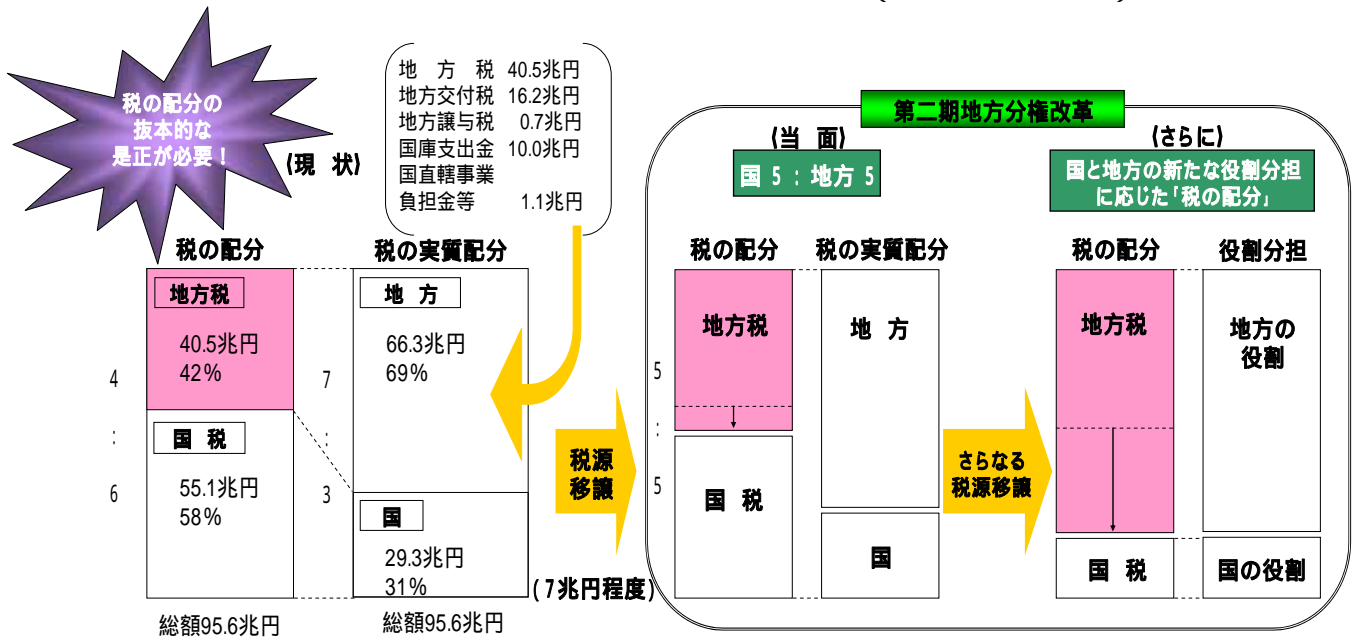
税の配分の抜本的な是正が必要！

（現　状）

地　方　税　40.5兆円
地方交付税　16.2兆円
地方譲与税　0.7兆円
国庫支出金　10.0兆円
国直轄事業
負担金等　1.1兆円

税の配分

地方税
40.5兆円
42%

国　税
55.1兆円
58%

4
：
6

総額95.6兆円

税の実質配分

地　方
66.3兆円
69%

国
29.3兆円
31%

7
：
3

総額95.6兆円

税源移譲

（7兆円程度）

第二期地方分権改革

（当　面）

国 5 ： 地方 5

税の配分

地方税

国　税

5
：
5

税の実質配分

地　方

国

さらなる税源移譲

（さらに）

国と地方の新たな役割分担に応じた「税の配分」

税の配分

地方税

国　税

役割分担

地方の役割

国の役割